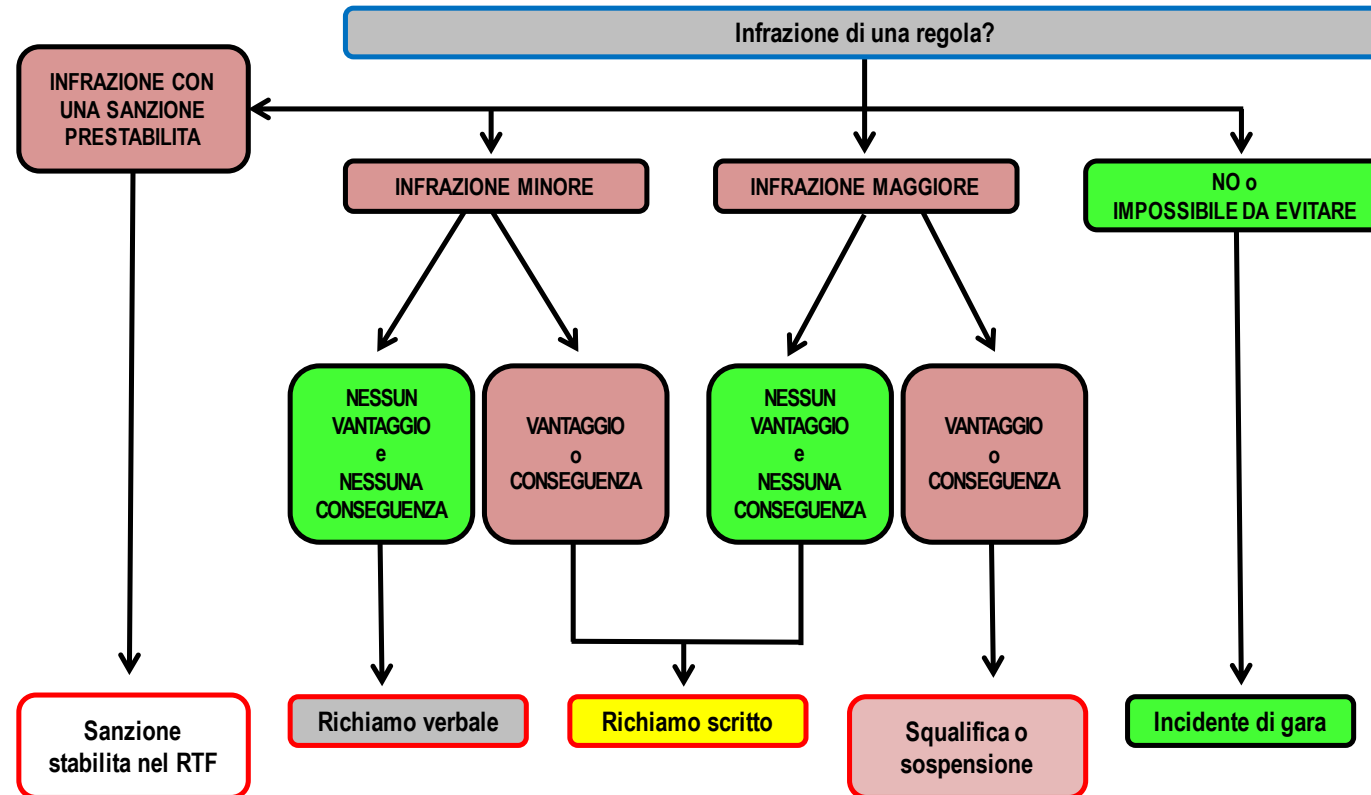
Infrazione di una regola?

INFRAZIONE CON UNA SANZIONE PRESTABILITA

INFRAZIONE MINORE

INFRAZIONE MAGGIORE

NO o IMPOSSIBILE DA EVITARE

NESSUN VANTAGGIO e NESSUNA CONSEGUENZA

VANTAGGIO o CONSEGUENZA

NESSUN VANTAGGIO e NESSUNA CONSEGUENZA

VANTAGGIO o CONSEGUENZA

Sanzione stabilita nel RTF

Richiamo verbale

Richiamo scritto

Squalifica o sospensione

Incidente di gara